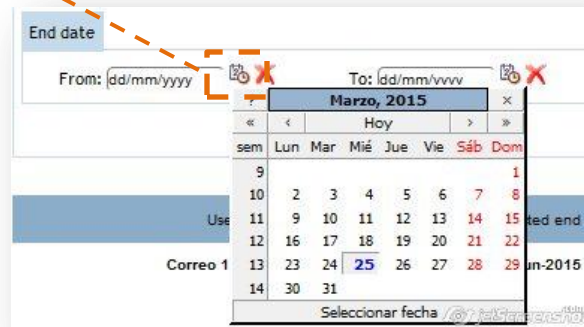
End date

From: dd/mm/yyyy

To: dd/mm/yyyy

| ? | Marzo, 2015 | | | | | | × |
|---|---|---|---|---|---|---|---|
| « | ‹ | Hoy | | | | › | » |
| sem | Lun | Mar | Mié | Jue | Vie | Sáb | Dom |
| 9 | | | | | | | 1 |
| 10 | 2 | 3 | 4 | 5 | 6 | 7 | 8 |
| 11 | 9 | 10 | 11 | 12 | 13 | 14 | 15 |
| 12 | 16 | 17 | 18 | 19 | 20 | 21 | 22 |
| 13 | 23 | 24 | 25 | 26 | 27 | 28 | 29 |
| 14 | 30 | 31 | | | | | |

Seleccionar fecha

Use

ted end

Correo 1

un-2015

jetScreenshot